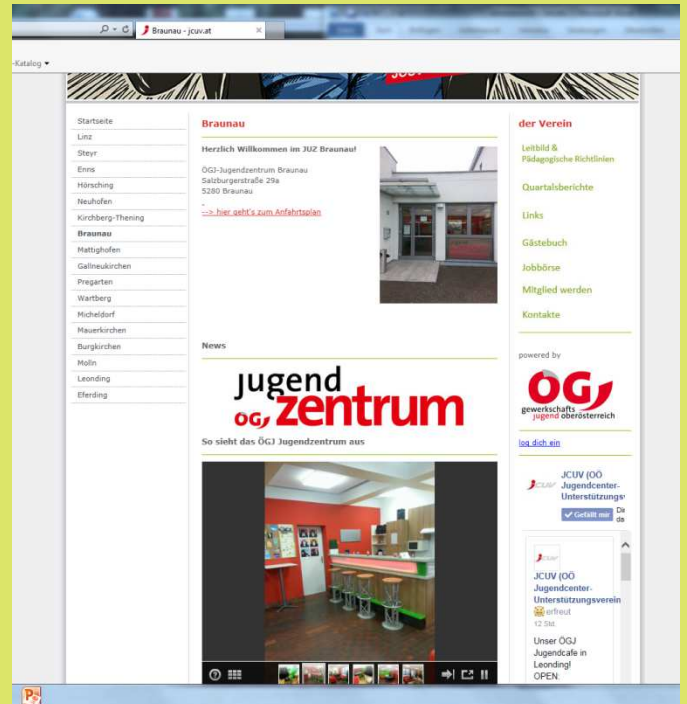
Braunau - jcuv.at

-Katalog

Startseite
Linz
Steyr
Enns
Hörsching
Neuhofen
Kirchberg-Thening
Braunau
Mattighofen
Gallneukirchen
Pregarten
Wartberg
Micheldorf
Mauerkirchen
Burgkirchen
Molln
Leonding
Eferding

Braunau

Herzlich Willkommen im JUZ Braunau!

ÖGJ-Jugendzentrum Braunau
Salzburgerstraße 29a
5280 Braunau

--> hier geht's zum Anfahrtsplan

News

jugend ÖGJ zentrum

So sieht das ÖGJ Jugendzentrum aus

der Verein

Leitbild & Pädagogische Richtlinien

Quartalsberichte

Links

Gästebuch

Jobbörse

Mitglied werden

Kontakte

powered by

ÖGJ gewerkschafts jugend oberösterreich

log dich ein

JCUV (OÖ Jugendcenter-Unterstützungsv

Gefällt mir

JCUV (OÖ Jugendcenter-Unterstützungsverein
erfreut
12 Std.

Unser ÖGJ Jugendcafe in Leonding! OPEN